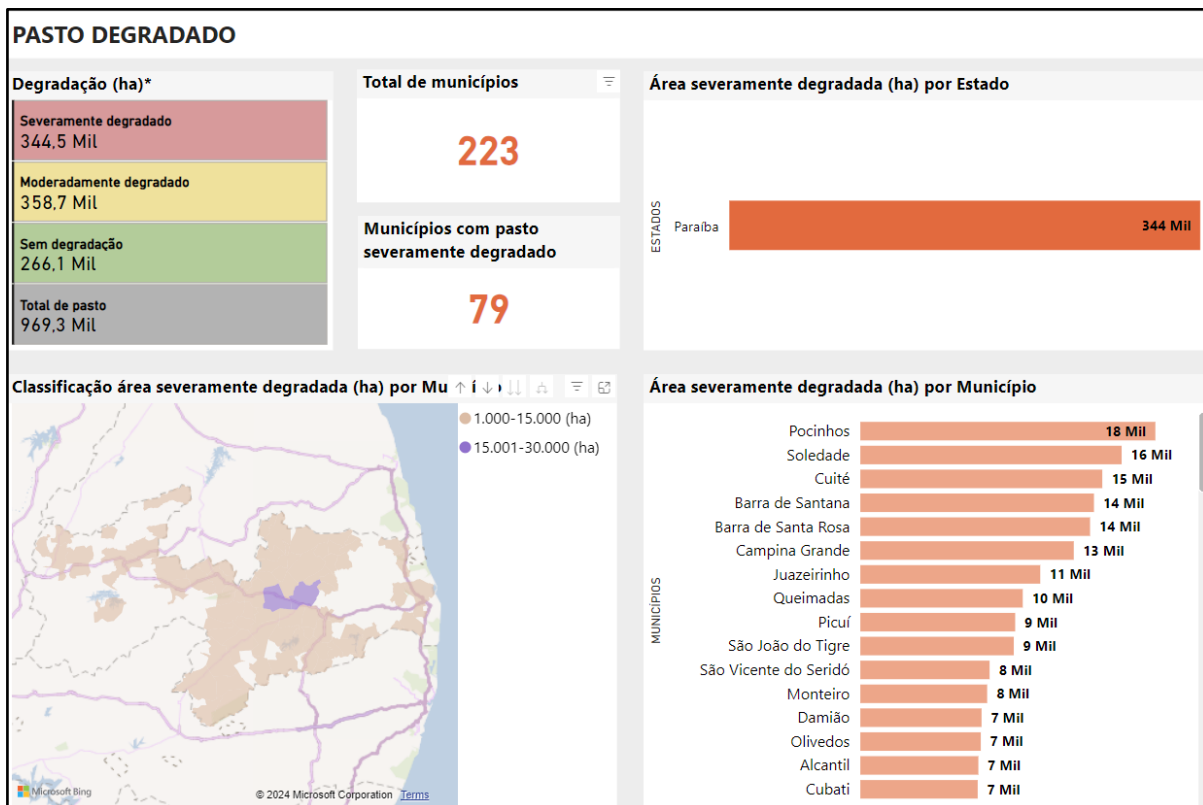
PASTO DEGRADADO

Degradação (ha)*

Severamente degradado
344,5 Mil

Moderadamente degradado
358,7 Mil

Sem degradação
266,1 Mil

Total de pasto
969,3 Mil

Total de municípios

223

Municípios com pasto severamente degradado

79

Área severamente degradada (ha) por Estado

ESTADOS

Paraíba 344 Mil

Classificação área severamente degradada (ha) por Mu

1.000-15.000 (ha)
15.001-30.000 (ha)

Microsoft Bing
© 2024 Microsoft Corporation Terms

Área severamente degradada (ha) por Município

MUNICÍPIOS

| Município | Área |
|---|---|
| Pocinhos | 18 Mil |
| Soledade | 16 Mil |
| Cuité | 15 Mil |
| Barra de Santana | 14 Mil |
| Barra de Santa Rosa | 14 Mil |
| Campina Grande | 13 Mil |
| Juazeirinho | 11 Mil |
| Queimadas | 10 Mil |
| Picuí | 9 Mil |
| São João do Tigre | 9 Mil |
| São Vicente do Seridó | 8 Mil |
| Monteiro | 8 Mil |
| Damião | 7 Mil |
| Olivedos | 7 Mil |
| Alcantil | 7 Mil |
| Cubati | 7 Mil |